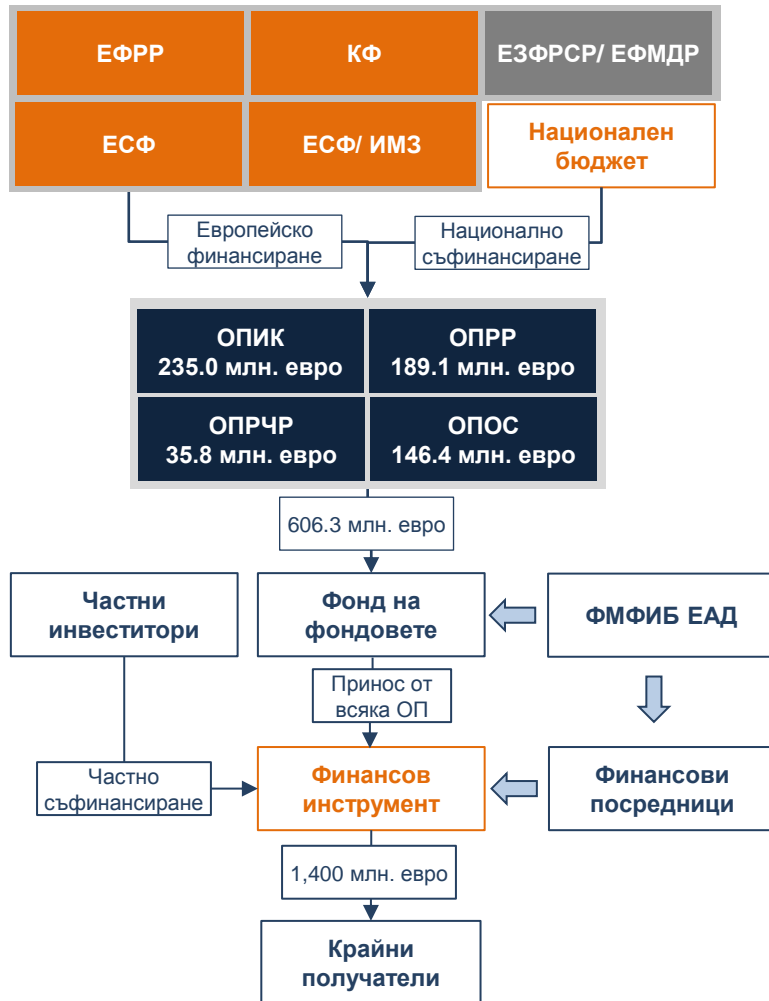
ЕФРР

КФ

ЕЗФРСР/ ЕФМДР

ЕСФ

ЕСФ/ ИМЗ

Национален бюджет

Европейско финансиране

Национално съфинансиране

ОПИК
235.0 млн. евро

ОПРР
189.1 млн. евро

ОПРЧР
35.8 млн. евро

ОПОС
146.4 млн. евро

606.3 млн. евро

Частни инвеститори

Фонд на фондовете

ФМФИБ ЕАД

Принос от всяка ОП

Частно съфинансиране

Финансов инструмент

Финансови посредници

1,400 млн. евро

Крайни получатели